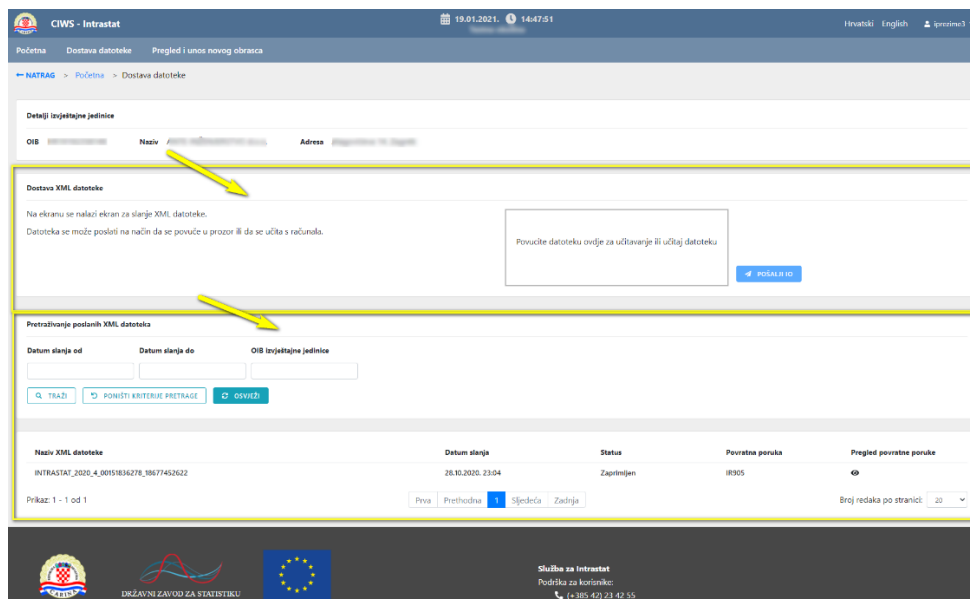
CIWS - Intrastat

19.01.2021. 14:47:51

Hrvatski English iprezime3

Početna Dostava datoteke Pregled i unos novog obrasca

← NATRAG > Početna > Dostava datoteke

Detalji izvještajne jedinice

OIB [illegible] Naziv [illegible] Adresa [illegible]

Dostava XML datoteke

Na ekranu se nalazi ekran za slanje XML datoteke.

Datoteka se može poslati na način da se povuče u prozor ili da se učita s računala.

Povucite datoteku ovdje za učitavanje ili učitaj datoteku

POŠALJI IO

Pretraživanje poslanih XML datoteka

Datum slanja od Datum slanja do OIB izvještajne jedinice

TRAŽI PONIŠTI KRITERIJE PRETRAGE OSVJEŽI

| Naziv XML datoteke | Datum slanja | Status | Povratna poruka | Pregled povratne poruke |
|---|---|---|---|---|
| INTRASTAT_2020_4_00151836278_18677452622 | 28.10.2020. 23:04 | Zaprimljen | IR905 | |

Prikaz: 1 - 1 od 1

Prva Prethodna 1 Sljedeća Zadnja

Broj redaka po stranici: 20

CARINA

DRŽAVNI ZAVOD ZA STATISTIKU

Služba za Intrastat
Podrška za korisnike:
(+385 42) 23 42 55